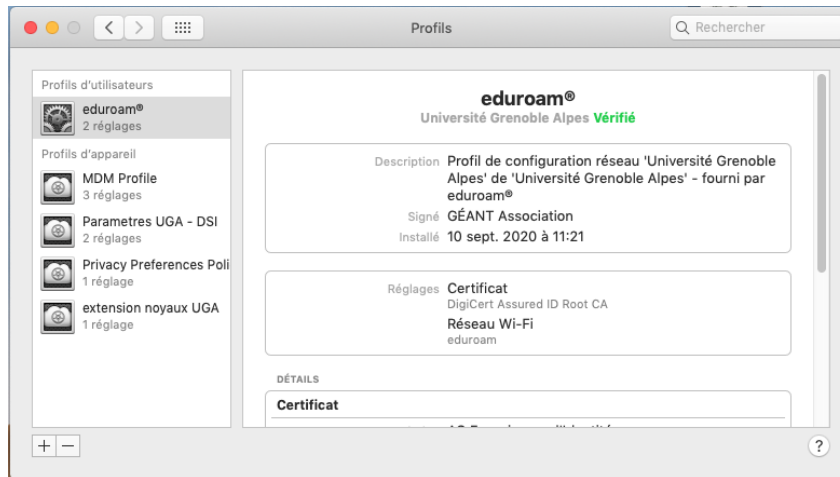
Profils

Rechercher

Profils d'utilisateurs

eduroam®
2 réglages

Profils d'appareil

MDM Profile
3 réglages

Parametres UGA - DSI
2 réglages

Privacy Preferences Poli
1 réglage

extension noyaux UGA
1 réglage

eduroam®
Université Grenoble Alpes Vérifié

Description Profil de configuration réseau 'Université Grenoble Alpes' de 'Université Grenoble Alpes' - fourni par eduroam®
Signé GÉANT Association
Installé 10 sept. 2020 à 11:21

Réglages Certificat
DigiCert Assured ID Root CA
Réseau Wi-Fi
eduroam

DÉTAILS

Certificat

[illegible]

+ −

?